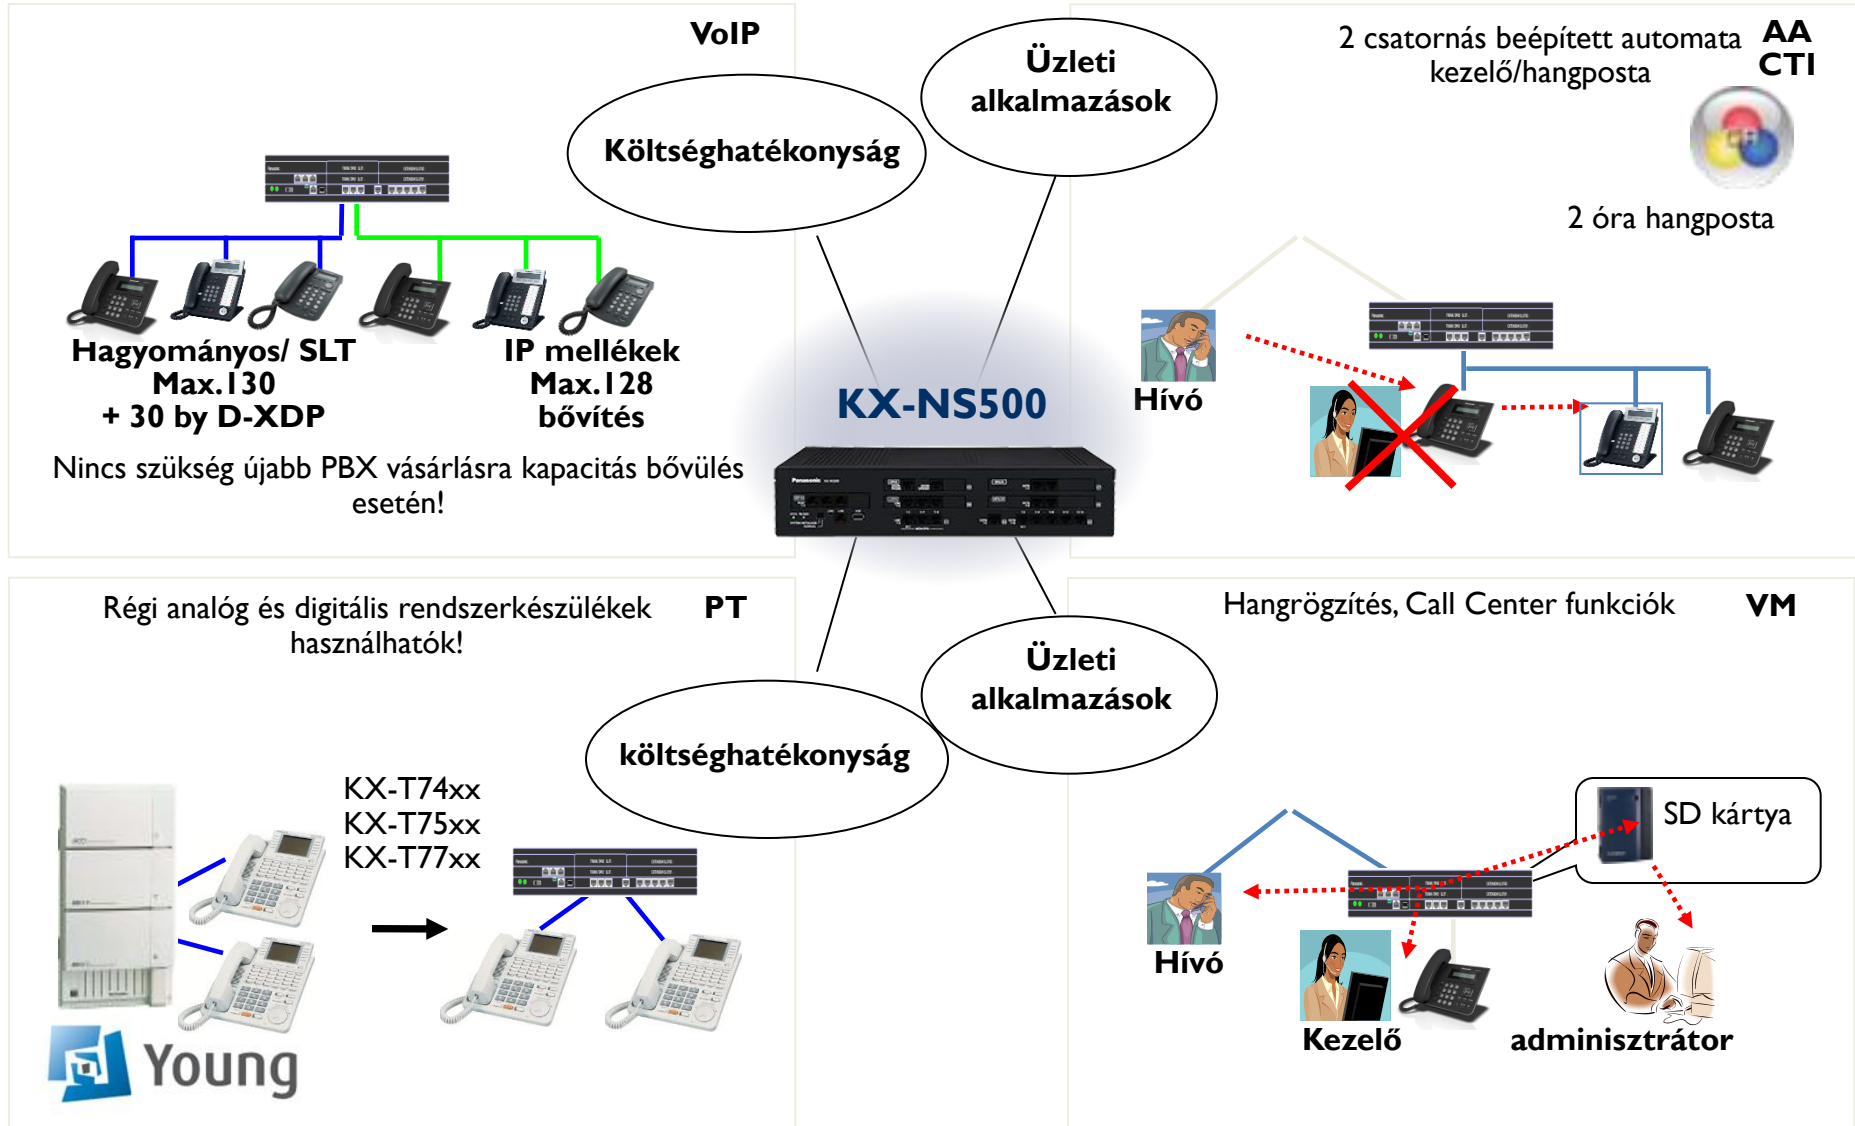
VoIP

Költséghatékonyság

Üzleti alkalmazások

2 csatornás beépített automata kezelő/hangposta

AA
CTI

2 óra hangposta

Hagyományos/ SLT
Max.130
+ 30 by D-XDP

IP mellékek
Max.128
bővítés

Nincs szükség újabb PBX vásárlásra kapacitás bővülés esetén!

KX-NS500

Hívó

Régi analóg és digitális rendszerkészülékek használhatók!

PT

Hangrögzítés, Call Center funkciók

VM

Üzleti alkalmazások

költséghatékonyság

KX-T74xx
KX-T75xx
KX-T77xx

SD kártya

Hívó

Kezelő

adminisztrátor

Young